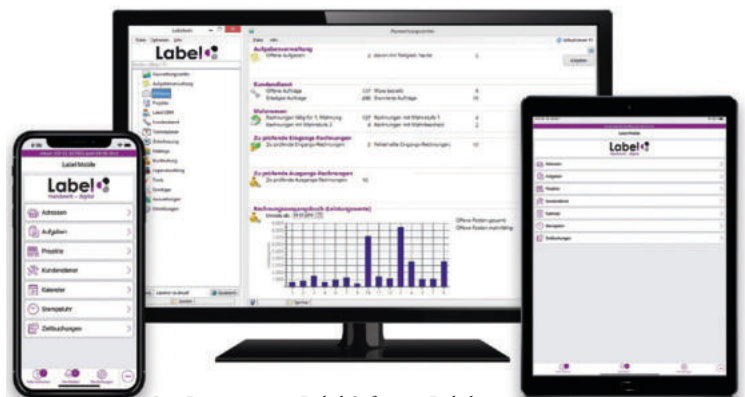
Label
Label
Aufgabenverwaltung
Offene Aufgaben
Kundendienst
Offene Aufträge
Erledigte Aufträge
Mahnwesen
Zu prüfende Eingangs-Rechnungen
Zu prüfende Ausgangs-Rechnungen
Rechnungsausgangsbuch (Leistungsmonate)
Offene Posten gesamt
Offene Posten mehrfällig

Label Mobile
Label
Handwerk · digital
Adressen
Aufgaben
Projekte
Kundendienst
Kalender
Stempeluhr
Zeitbuchungen

Label Mobile
Label
Handwerk · digital
Adressen
Aufgaben
Projekte
Kundendienst
Kalender
Stempeluhr
Zeitbuchungen